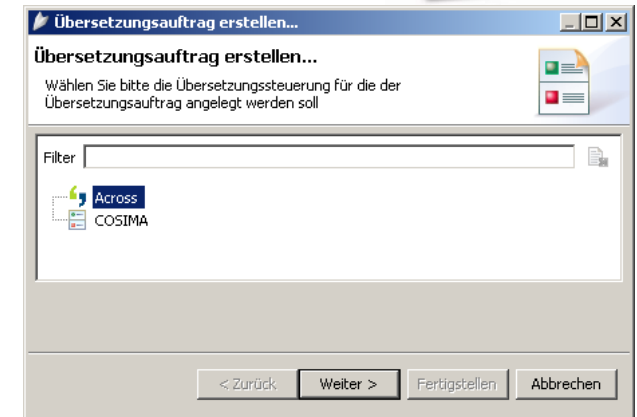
Übersetzungsauftrag erstellen...

Übersetzungsauftrag erstellen...

Wählen Sie bitte die Übersetzungssteuerung für die der Übersetzungsauftrag angelegt werden soll

Filter

Across
COSIMA

< Zurück | Weiter > | Fertigstellen | Abbrechen